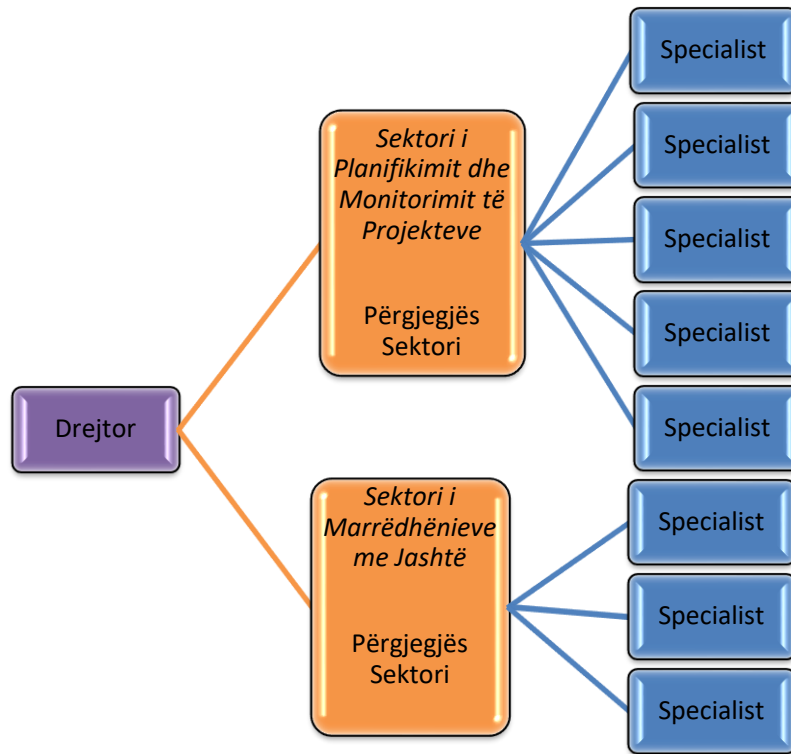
Drejtor

Sektori i Planifikimit dhe Monitorimit të Projekteve

Përgjegjës Sektori

Specialist

Specialist

Specialist

Specialist

Specialist

Sektori i Marrëdhënieve me Jashtë

Përgjegjës Sektori

Specialist

Specialist

Specialist